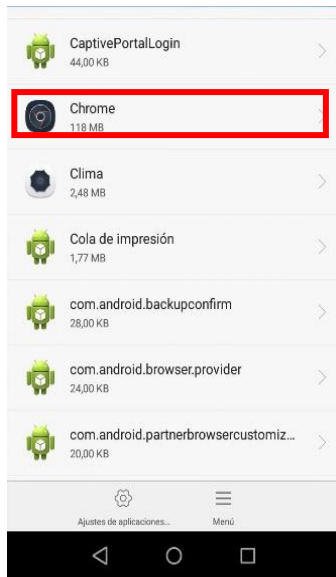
CaptivePortalLogin
44,00 KB

Chrome
118 MB

Clima
2,48 MB

Cola de impresión
1,77 MB

com.android.backupconfirm
28,00 KB

com.android.browser.provider
24,00 KB

com.android.partnerbrowsercustomiz...
20,00 KB

Ajustes de aplicaciones...

Menú